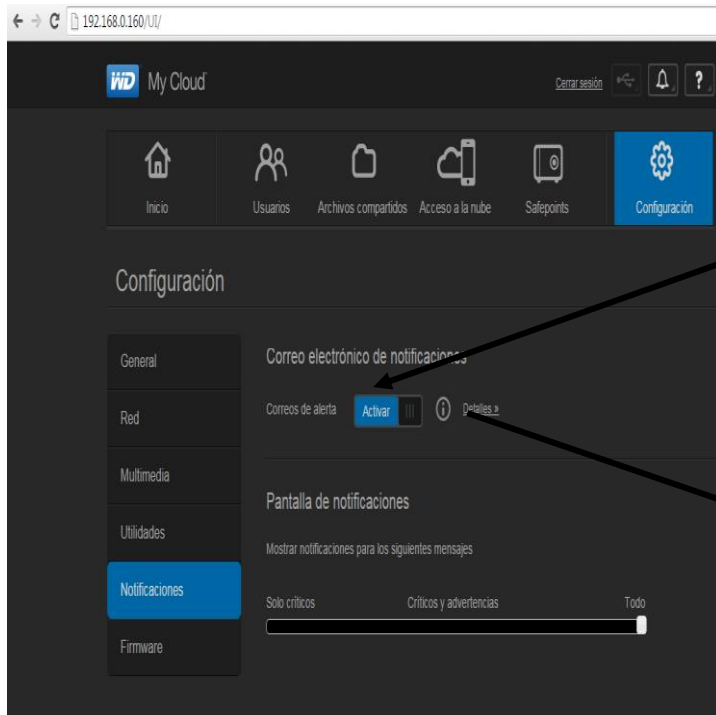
192.168.0.160/UI/

WD My Cloud

Cerrar sesión

?

Inicio

Usuarios

Archivos compartidos

Acceso a la nube

Safepoints

Configuración

Configuración

General

Red

Multimedia

Utilidades

Notificaciones

Firmware

Correo electrónico de notificaciones

Correos de alerta

Activar

Detalles »

Pantalla de notificaciones

Mostrar notificaciones para los siguientes mensajes

Solo críticos

Críticos y advertencias

Todo